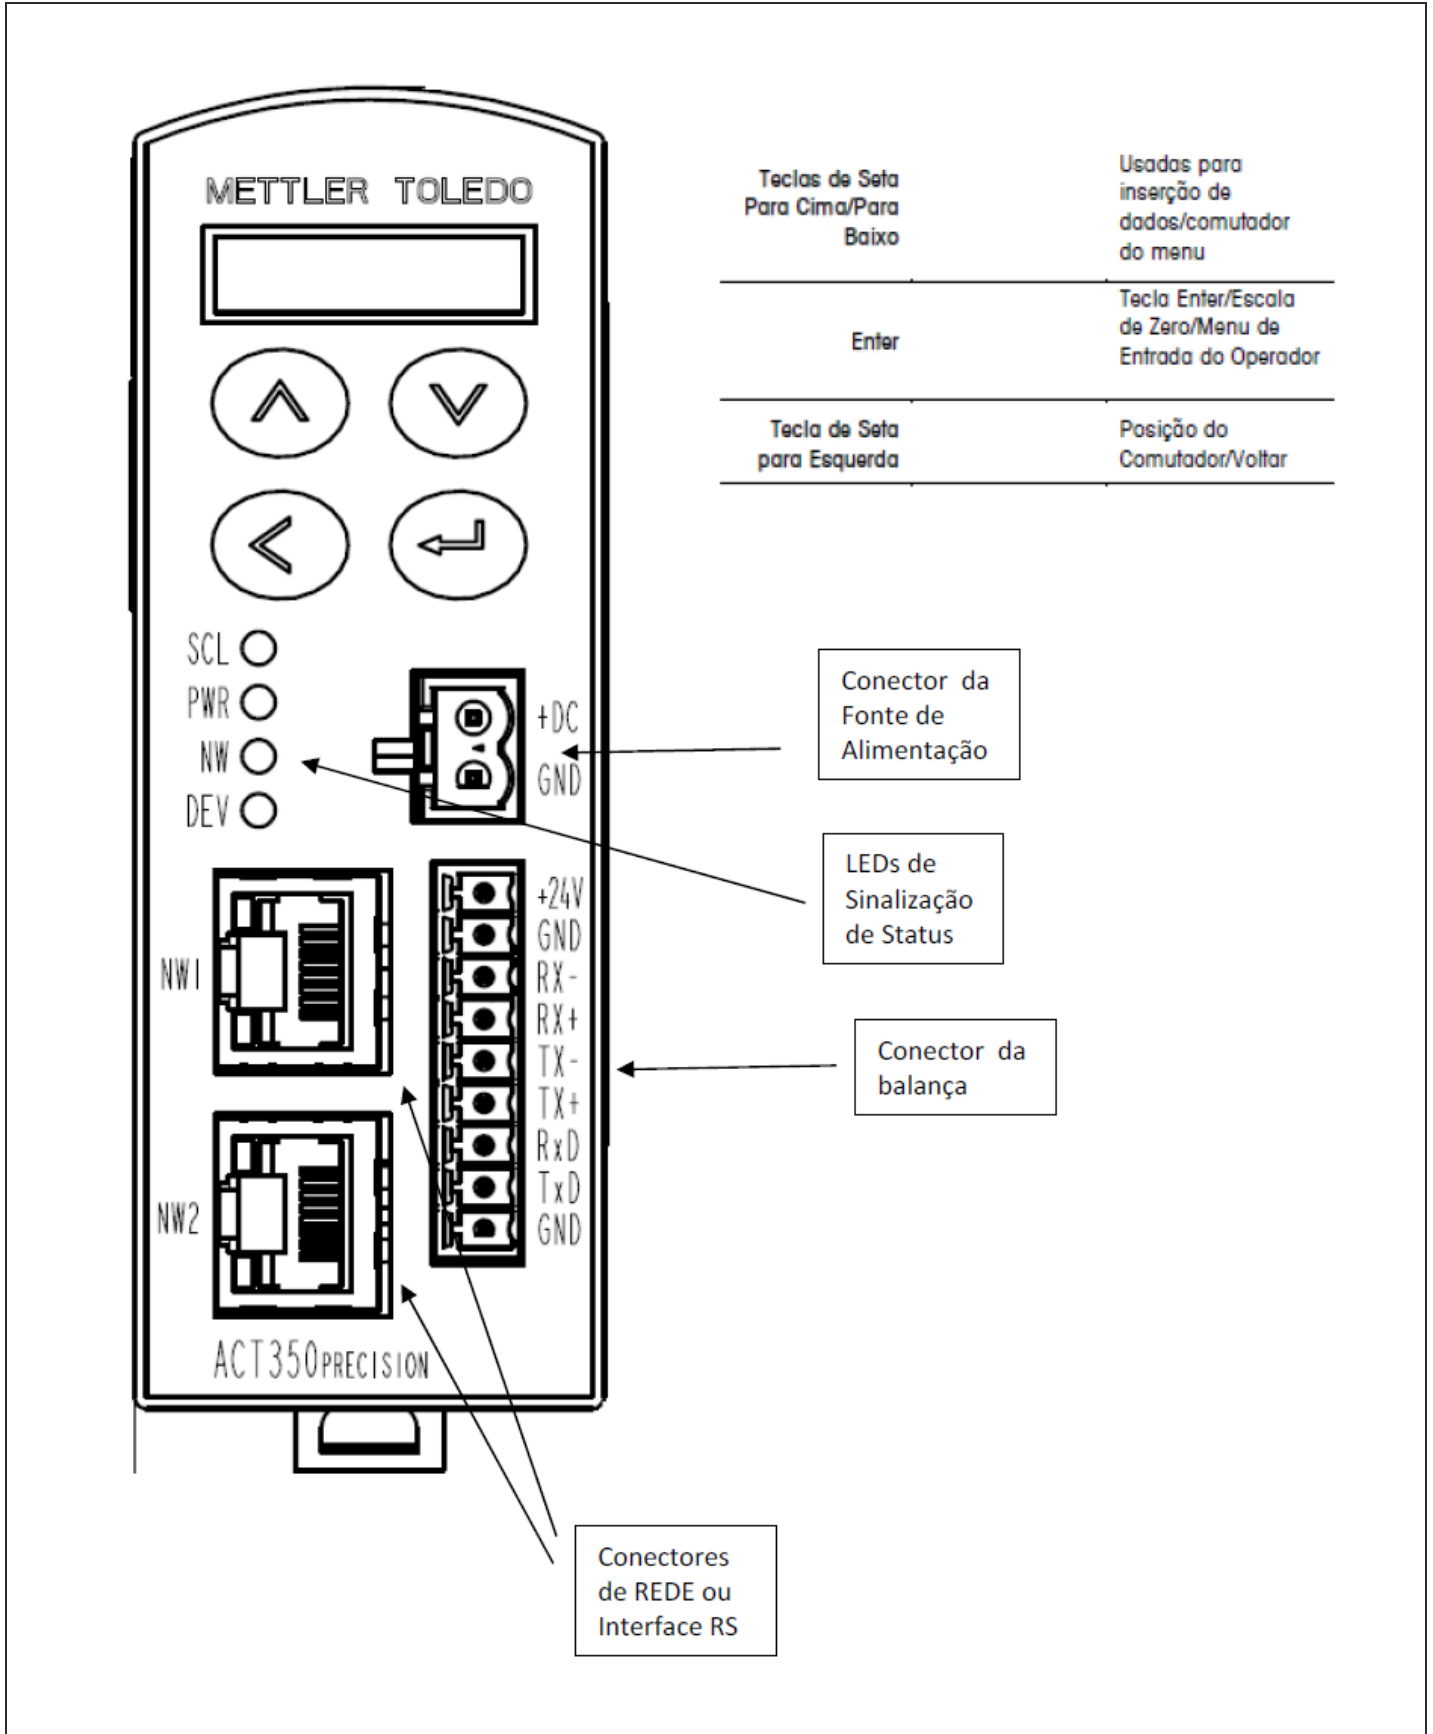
METTLER TOLEDO

| Teclas de Seta Para Cima/Para Baixo | Usadas para inserção de dados/comutador do menu |
|---|---|
| Enter | Tecla Enter/Escala de Zero/Menu de Entrada do Operador |
| Tecla de Seta para Esquerda | Posição do Comutador/Voltar |

SCL
PWR
NW
DEV

+DC
GND

Conector da Fonte de Alimentação

LEDs de Sinalização de Status

+24V
GND
RX-
RX+
TX-
TX+
RxD
TxD
GND

NW1

NW2

Conector da balança

ACT350PRECISION

Conectores de REDE ou Interface RS